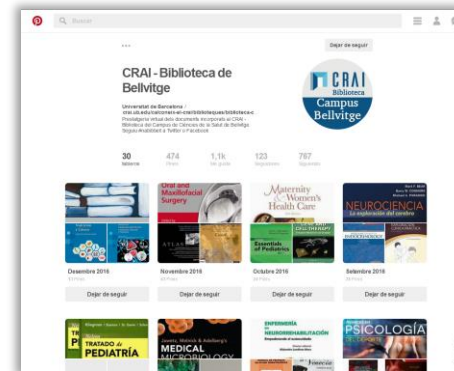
Buscar

...

Dejar de seguir

CRAI - Biblioteca de Bellvitge

Universitat de Barcelona · crai.ub.edu/ca/coneix-el-crai/biblioteques/biblioteca-c...
Prestatgeria virtual dels documents incorporats al CRAI - Biblioteca del Campus de Ciències de la Salut de Bellvitge. Segueu-nos també a Twitter o Facebook.

CRAI
Biblioteca
Campus
Bellvitge

30
tableros

474
Pines

1,1k
Me gusta

123
Seguidores

797
Siguiendo

Oral and Maxillofacial Surgery

Maternity & Women's Health Care

Essentials of Pediatrics

NEUROCIENCIA
La exploración del cerebro

Desembre 2016

Novembre 2016

Octubre 2016

Setembre 2016

Dejar de seguir

Dejar de seguir

Dejar de seguir

Dejar de seguir

TRATADO de PEDIATRÍA

MEDICAL MICROBIOLOGY

ENFERMERÍA en NEUROREHABILITACIÓN

PSICOLOGÍA